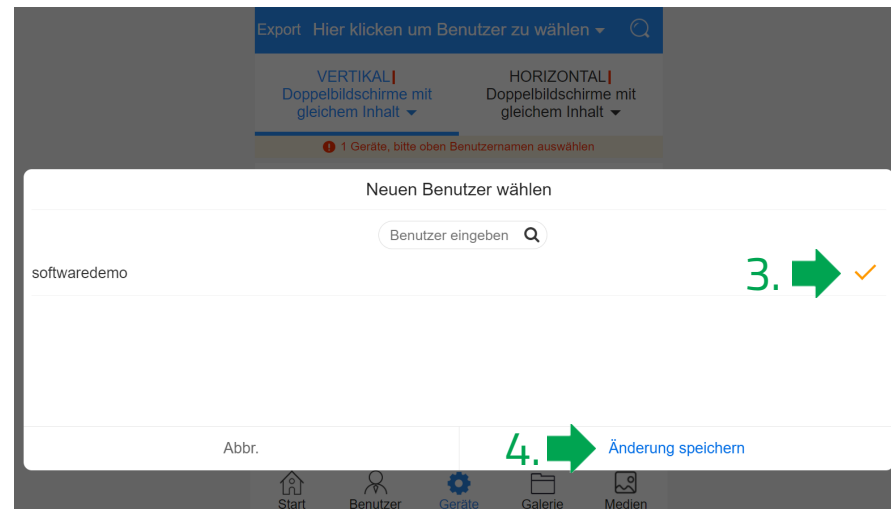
Export Hier klicken um Benutzer zu wählen

VERTIKAL Doppelbildschirme mit gleichem Inhalt

HORIZONTAL Doppelbildschirme mit gleichem Inhalt

1 Geräte, bitte oben Benutzernamen auswählen

Neuen Benutzer wählen

Benutzer eingeben

softwaredemo

3.

Abbr.

4.

Änderung speichern

Start Benutzer Geräte Galerie Medien